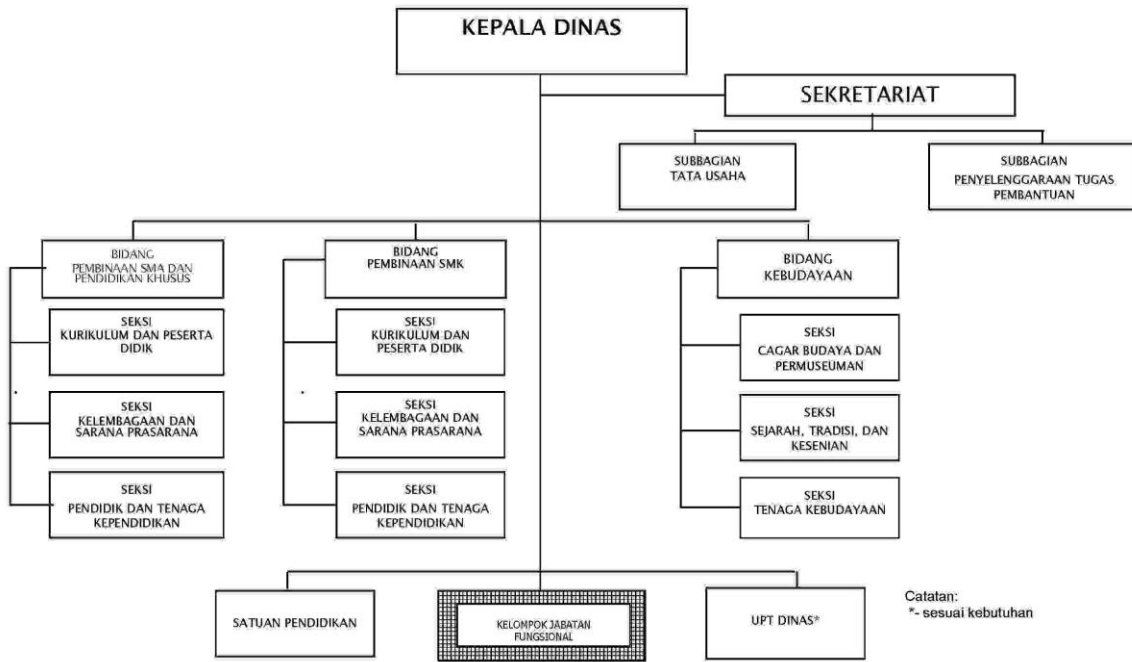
KEPALA DINAS

SEKRETARIAT

SUBBAGIAN
TATA USAHA

SUBBAGIAN
PENYELENGGARAAN TUGAS PEMBANTUAN

BIDANG
PEMBINAAN SMA DAN PENDIDIKAN KHUSUS

SEKSI
KURIKULUM DAN PESERTA DIDIK

SEKSI
KELEMBAGAAN DAN SARANA PRASARANA

SEKSI
PENDIDIK DAN TENAGA KEPENDIDIKAN

BIDANG
PEMBINAAN SMK

SEKSI
KURIKULUM DAN PESERTA DIDIK

SEKSI
KELEMBAGAAN DAN SARANA PRASARANA

SEKSI
PENDIDIK DAN TENAGA KEPENDIDIKAN

BIDANG
KEBUDAYAAN

SEKSI
CAGAR BUDAYA DAN PERMUSEUMAN

SEKSI
SEJARAH, TRADISI, DAN KESENIAN

SEKSI
TENAGA KEBUDAYAAN

SATUAN PENDIDIKAN

KELOMPOK JABATAN FUNGSIONAL

UPT DINAS*

Catatan:
*- sesuai kebutuhan